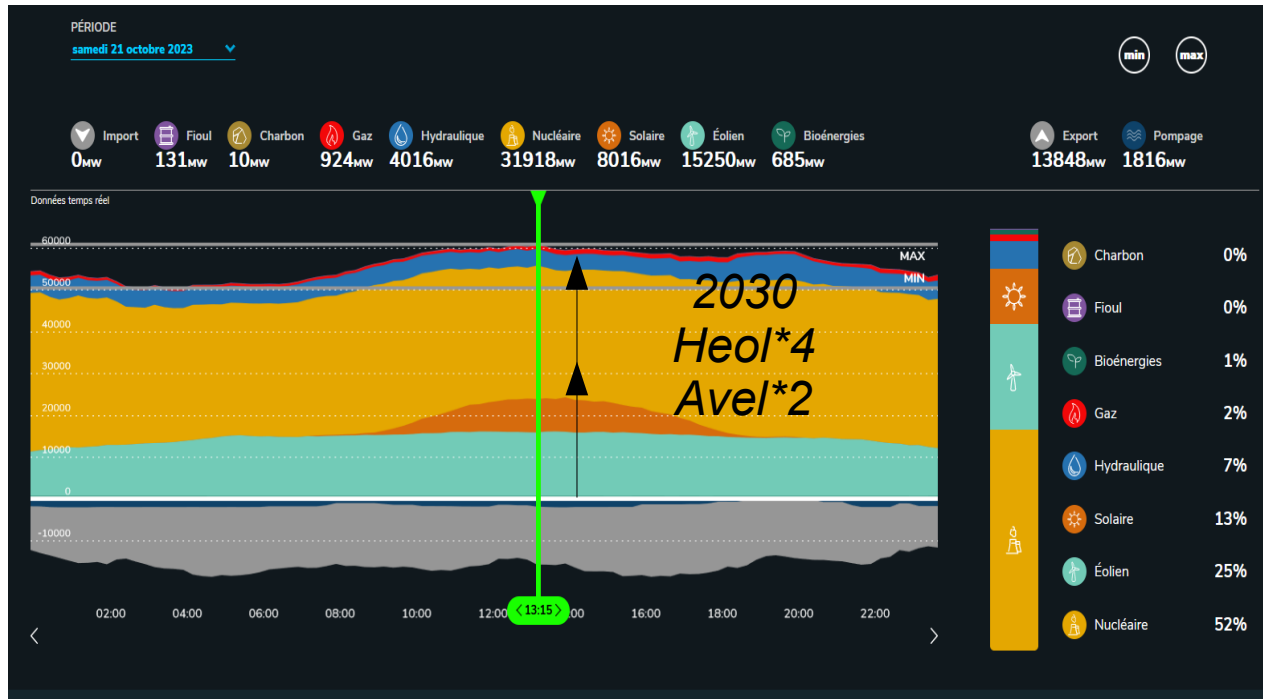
PÉRIODE
samedi 21 octobre 2023

min max

Import 0MW
Fioul 131MW
Charbon 10MW
Gaz 924MW
Hydraulique 4016MW
Nucléaire 31918MW
Solaire 8016MW
Éolien 15250MW
Bioénergies 685MW
Export 13848MW
Pompage 1816MW

Données temps réel

60000
50000
40000
30000
20000
10000
0
-10000

MAX
MIN

2030
Heol*4
Avel*2

02:00
04:00
06:00
08:00
10:00
12:00
13:15
16:00
18:00
20:00
22:00

| | |
|---|---|
| Charbon | 0% |
| Fioul | 0% |
| Bioénergies | 1% |
| Gaz | 2% |
| Hydraulique | 7% |
| Solaire | 13% |
| Éolien | 25% |
| Nucléaire | 52% |